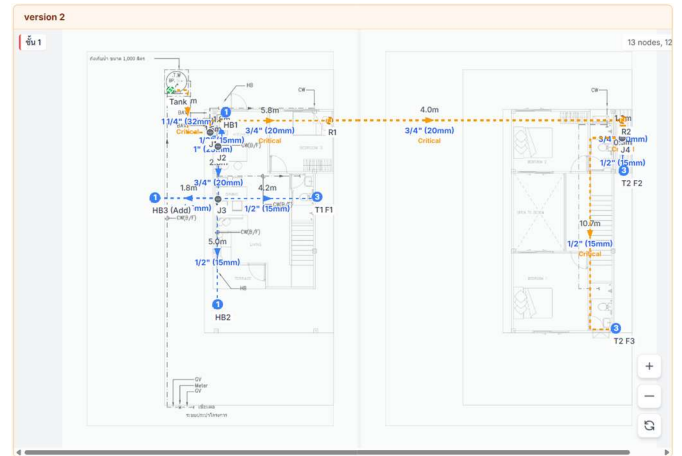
version 2

ชั้น 1

13 nodes, 12

ถังเก็บน้ำ ขนาด 1,000 ลิตร

Tank

HB1

1 1/4" (32mm)

Critical

1/2" (15mm)

1" (25mm)

5.8m

3/4" (20mm)

Critical

R1

4.0m

3/4" (20mm)

Critical

J2

3/4" (20mm)

1.8m

4.2m

HB3 (Add)

J3

1/2" (15mm)

T1 F1

5.0m

1/2" (15mm)

HB2

R2

3/4" (20mm)

J4

1/2" (15mm)

T2 F2

10.7m

1/2" (15mm)

Critical

T2 F3

GV

Meter

GV

+

−